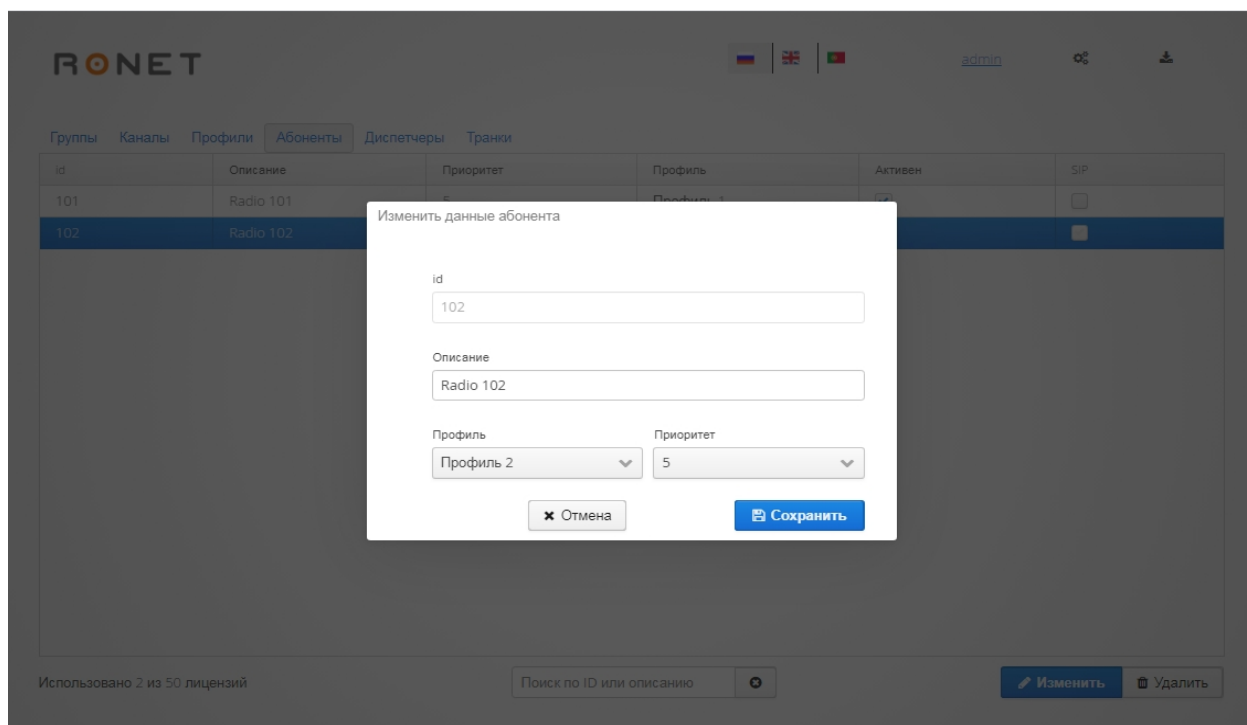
RONET

admin

Группы Каналы Профили Абоненты Диспетчеры Транки

| id | Описание | Приоритет | Профиль | Активен | SIP |
|---|---|---|---|---|---|
| 101 | Radio 101 | 5 | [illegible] | | |
| 102 | Radio 102 | | | | |

Изменить данные абонента

id
102

Описание
Radio 102

Профиль
Профиль 2

Приоритет
5

✖ Отмена
Сохранить

Использовано 2 из 50 лицензий

Поиск по ID или описанию

Изменить
Удалить